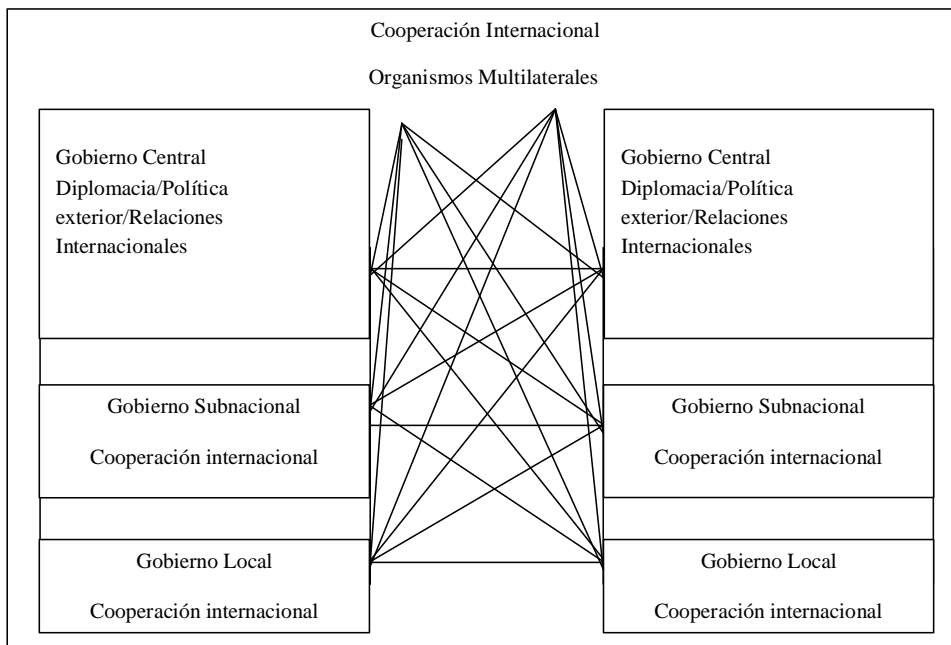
Cooperación Internacional

Organismos Multilaterales

Gobierno Central Diplomacia/Política exterior/Relaciones Internacionales

Gobierno Subnacional

Cooperación internacional

Gobierno Local

Cooperación internacional

Gobierno Central Diplomacia/Política exterior/Relaciones Internacionales

Gobierno Subnacional

Cooperación internacional

Gobierno Local

Cooperación internacional